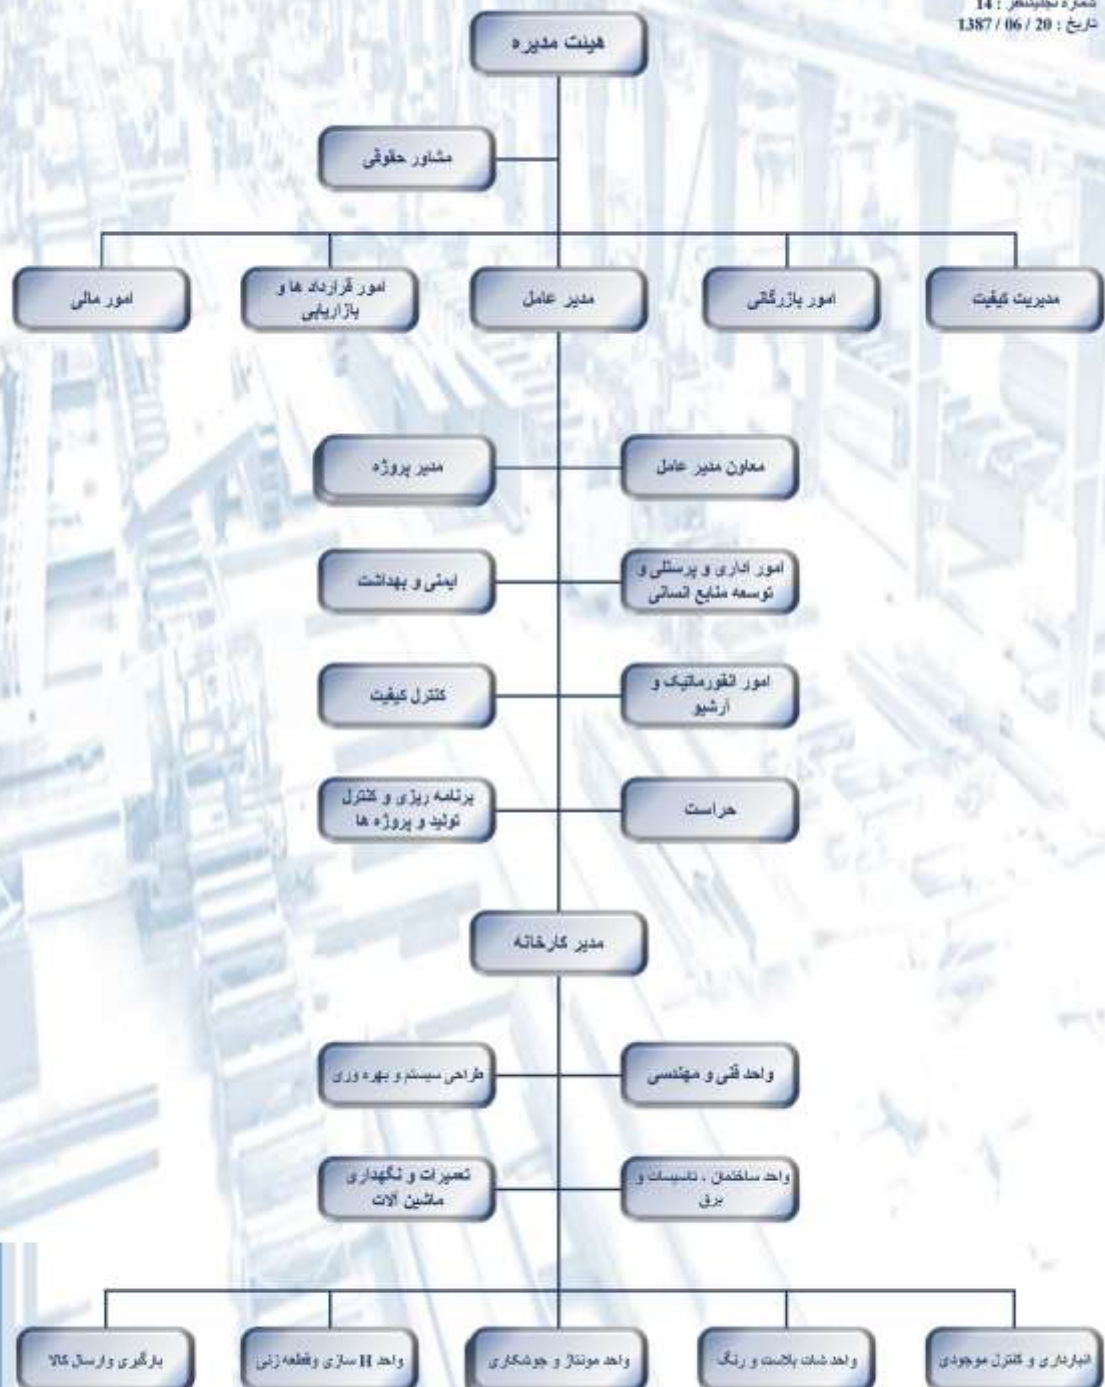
شماره نگارش : 14
تاریخ : 20 / 06 / 1387

هیئت مدیره

مشاور حقوقی

مدیریت کیفیت

امور بازرگانی

مدیر عامل

امور قرارداد ها و بازاریابی

امور مالی

معاون مدیر عامل

مدیر پروژه

امور اداری و پرسنلی و توسعه منابع انسانی

ایمنی و بهداشت

امور انفورماتیک و آرشیو

کنترل کیفیت

حراست

برنامه ریزی و کنترل تولید و پروژه ها

مدیر کارخانه

واحد فنی و مهندسی

طراحی سیستم و بهره وری

واحد ساختمان ، تاسیسات و برق

تعمیرات و نگهداری ماشین آلات

انبارداری و کنترل موجودی

واحد شات بلاست و رنگ

واحد مونتاژ و جوشکاری

واحد H سازی وقطعه زنی

بارگیری وارسال کالا